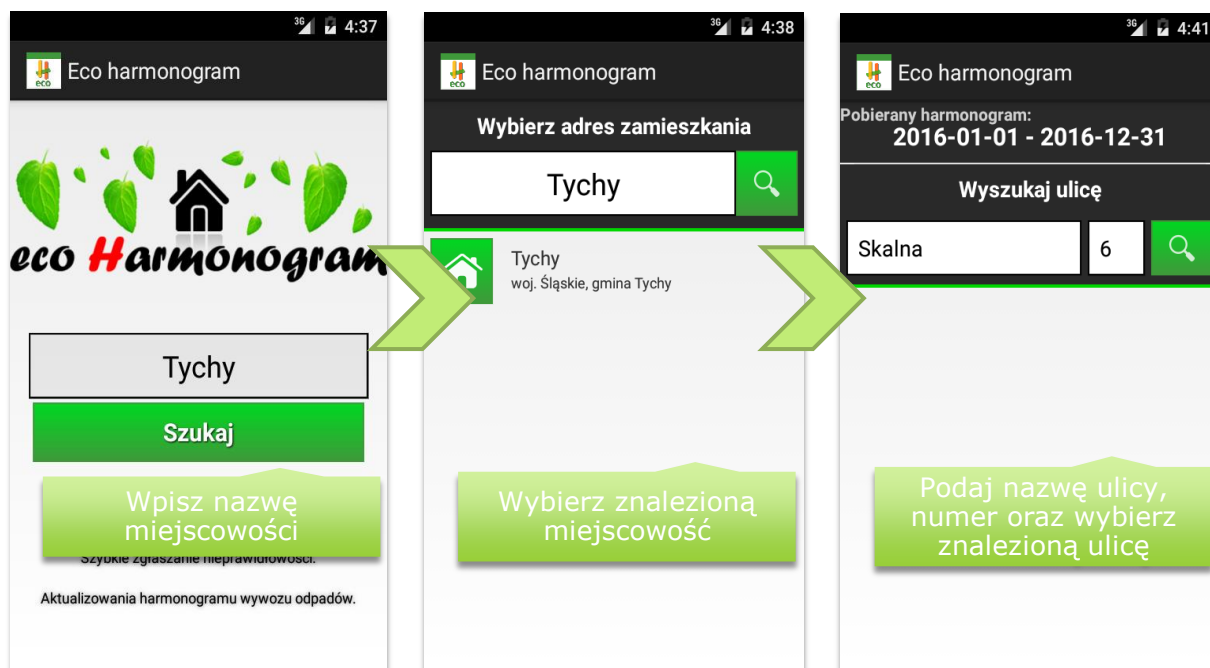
3G 4:37

eco Eco harmonogram

eco Harmonogram

Tychy

Szukaj

Wpisz nazwę miejscowości

Szybkie zgłaszanie nieprawidłowości.

Aktualizowania harmonogramu wywozu odpadów.

3G 4:38

eco Eco harmonogram

Wybierz adres zamieszkania

Tychy

Tychy
woj. Śląskie, gmina Tychy

Wybierz znalezioną miejscowość

3G 4:41

eco Eco harmonogram

Pobierany harmonogram:
2016-01-01 - 2016-12-31

Wyszukaj ulicę

Skalna

6

Podaj nazwę ulicy, numer oraz wybierz znalezioną ulicę